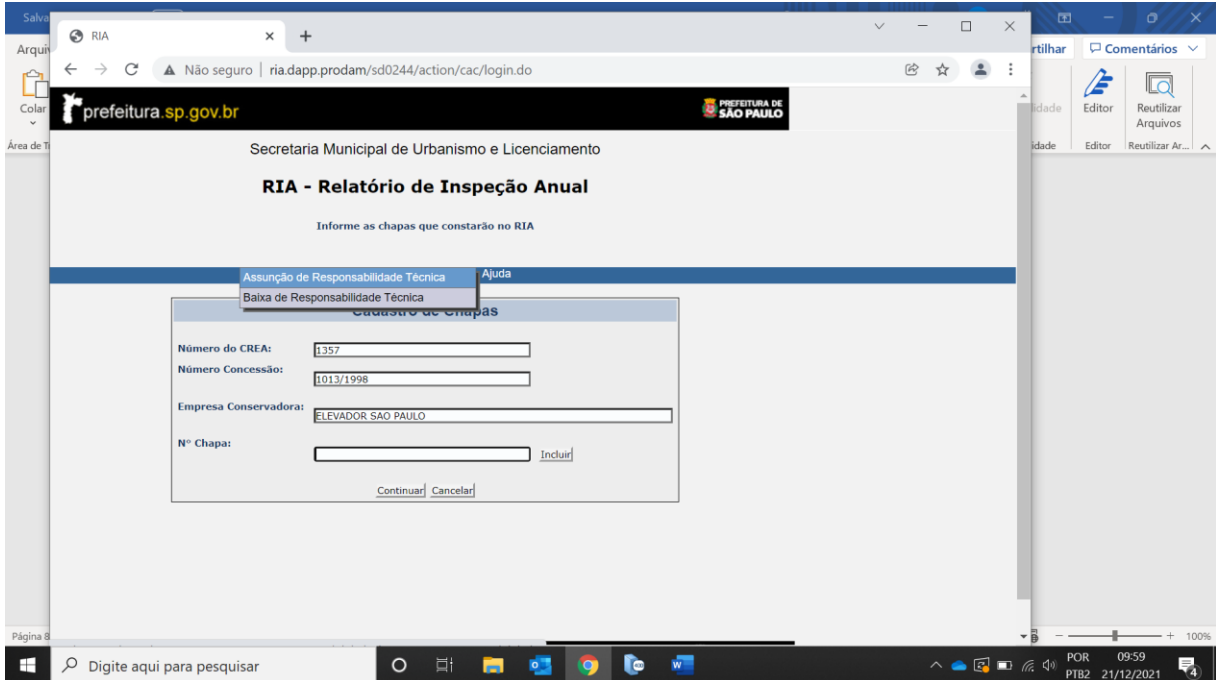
Salva

Arqui

Colar

Área de T

RIA

Não seguro | ria.dapp.prodam/sd0244/action/cac/login.do

prefeitura.sp.gov.br

PREFEITURA DE SÃO PAULO

Secretaria Municipal de Urbanismo e Licenciamento

RIA - Relatório de Inspeção Anual

Informe as chapas que constarão no RIA

Assunção de Responsabilidade Técnica
Baixa de Responsabilidade Técnica
Ajuda

Cadastro de Chapas

Número do CREA: 1357

Número Concessão: 1013/1998

Empresa Conservadora: ELEVADOR SAO PAULO

Nº Chapa:

Incluir

Continuar Cancelar

rtilhar

Comentários

Editor

Reutilizar Arquivos

idade

idade

Editor

Reutilizar Ar...

Página 8

100%

Digite aqui para pesquisar

POR PTB2

09:59 21/12/2021

4